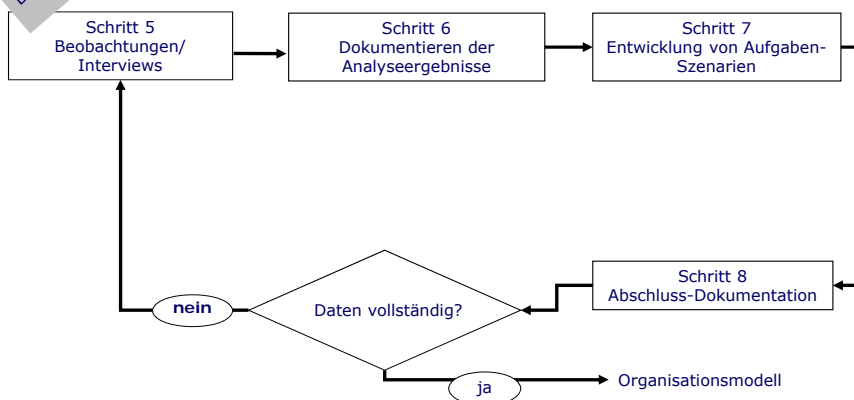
Schritt 5
Beobachtungen/
Interviews

Schritt 6
Dokumentieren der
Analyseergebnisse

Schritt 7
Entwicklung von Aufgaben-
Szenarien

Schritt 8
Abschluss-Dokumentation

Daten vollständig?

nein

ja

Organisationsmodell